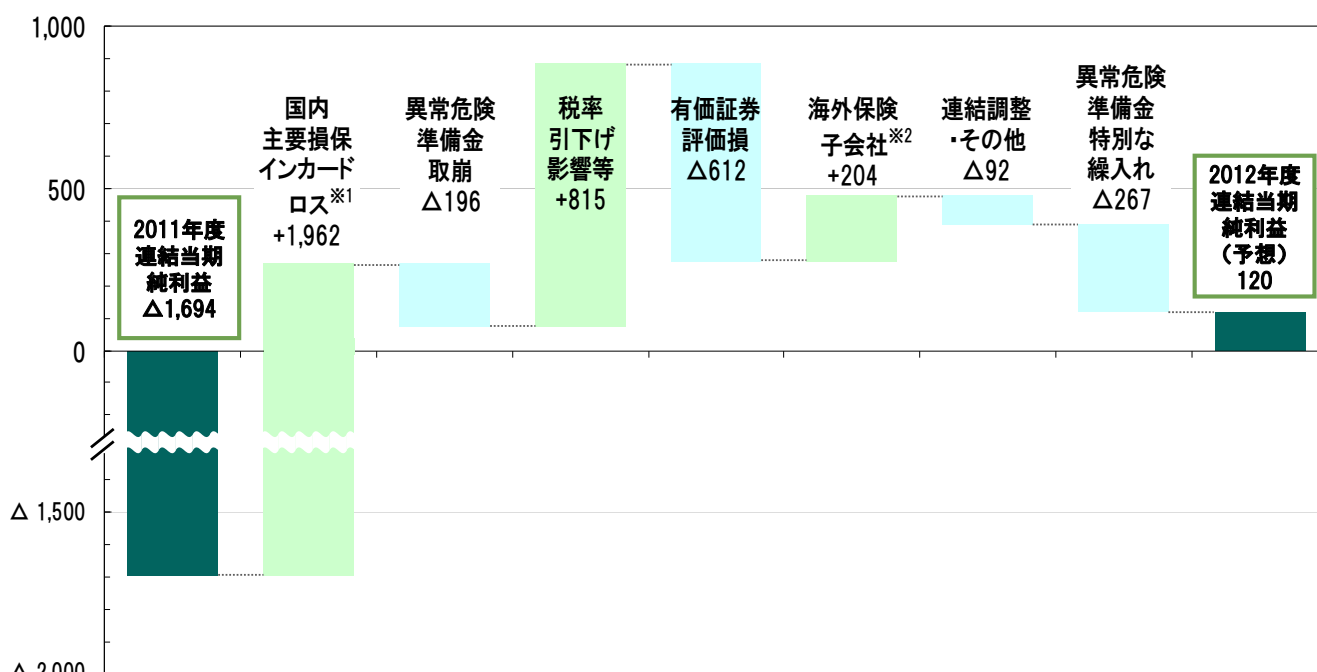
1,000

500

0

△ 1,500

△ 2,000

2011年度 連結当期 純利益 △1,694

国内 主要損保 インカード ロス※1 +1,962

異常危険 準備金 取崩 △196

税率 引下げ 影響等 +815

有価証券 評価損 △612

海外保険 子会社※2 +204

連結調整 ･その他 △92

異常危険 準備金 特別な 繰入れ △267

2012年度 連結当期 純利益 (予想) 120